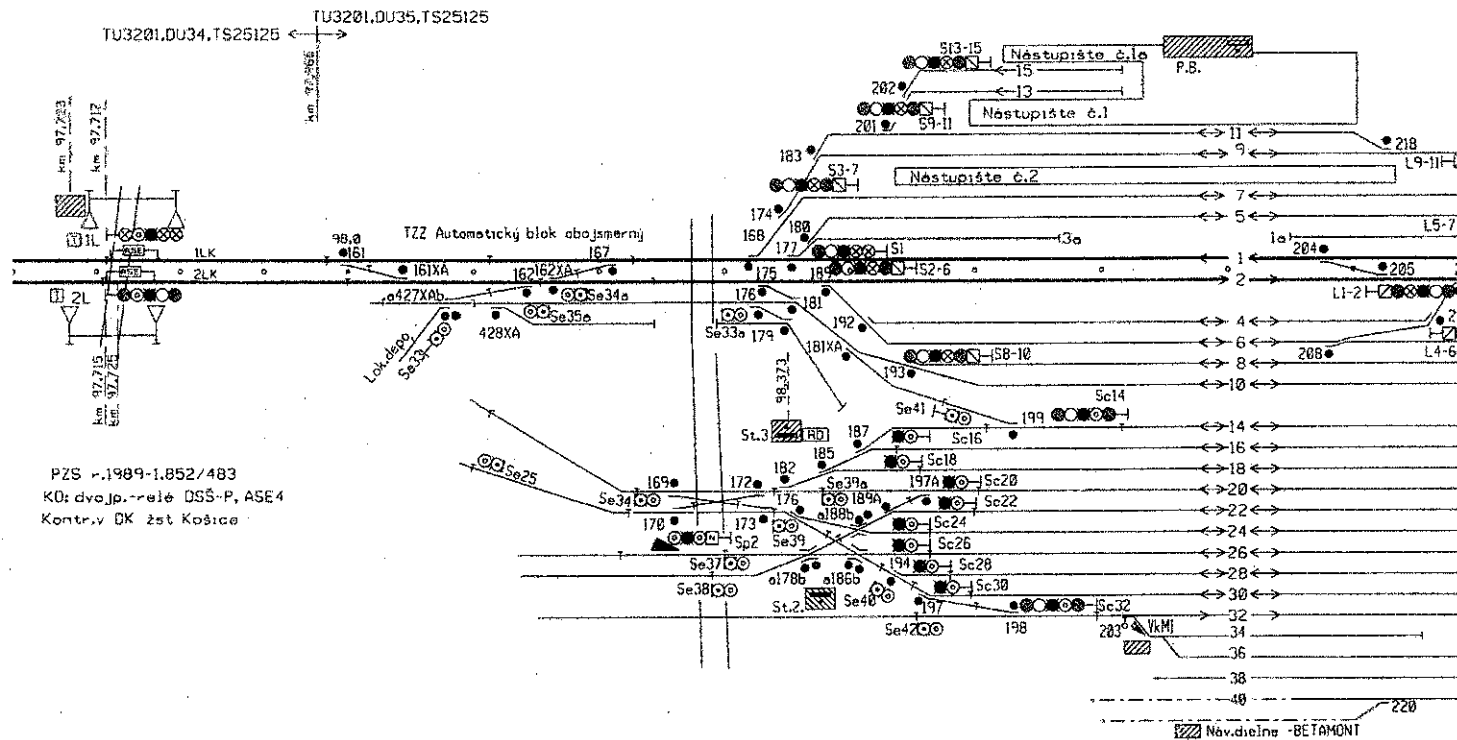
TU3201,DU34,TS25125
TU3201,DU35,TS25125
km 97,965
km 97,723
km 97,717
km 97,715
km 97,7
S13-15
Nástupište č.1a
P.B.
15
202
13
201
S9-11
Nástupište č.1
11
218
183
9
L9-11
S3-7
Nástupište č.2
7
174
180
5
168
1L
1LK
98,0
161
TZZ Automatický blok obojsmerný
177
S1
3a
1a
L5-7
204
167
1
2LK
161XA
162
162XA
175
189
S2-6
205
2
2L
427XAb
Se34a
176
181
L1-2
Se35a
Se33a
192
4
2
428XA
179
6
Lok.depo
Se33
181XA
S8-10
8
208
L4-6
98,373
193
10
Sc14
Se41
199
14
St.3
RD
187
Sc16
16
PZS r.1989-1.852/483
185
Sc18
18
KO: dvojp.-relé DSŠ-P, ASE4
182
Se39a
197A
Sc20
Kontr.v DK žst Košice
Se25
169
172
20
Se34
176
189A
Sc22
a188b
22
170
173
Sc24
24
Sp2
Se39
Sc26
26
Se37
194
Sc28
28
a178b
a186b
Sc30
30
Se38
Se40
St.2
197
Sc32
32
Se42
198
203
VkMI
34
36
38
40
220
Náv.dielne -BETAMONT